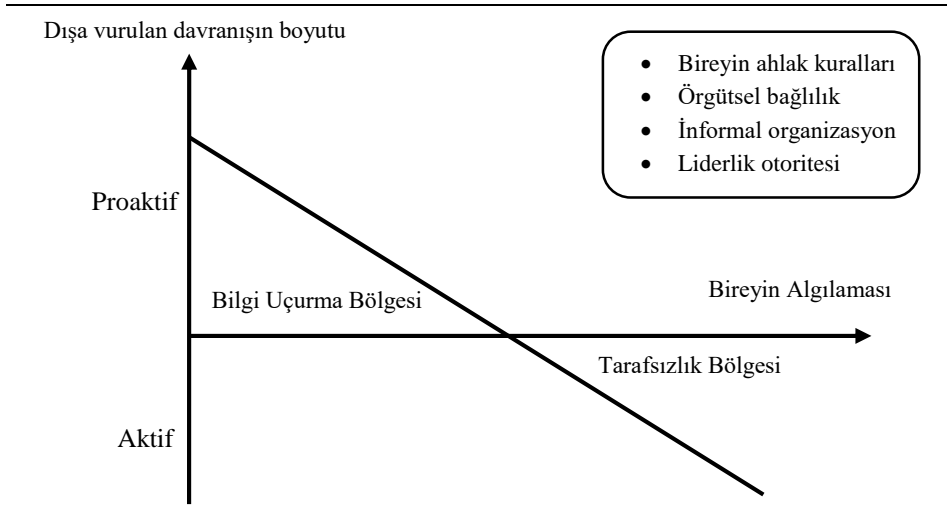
Dışa vurulan davranışın boyutu

- Bireyin ahlak kuralları
- Örgütsel bağlılık
- İnformal organizasyon
- Liderlik otoritesi

Proaktif

Bilgi Uçurma Bölgesi

Bireyin Algılaması

Tarafsızlık Bölgesi

Aktif